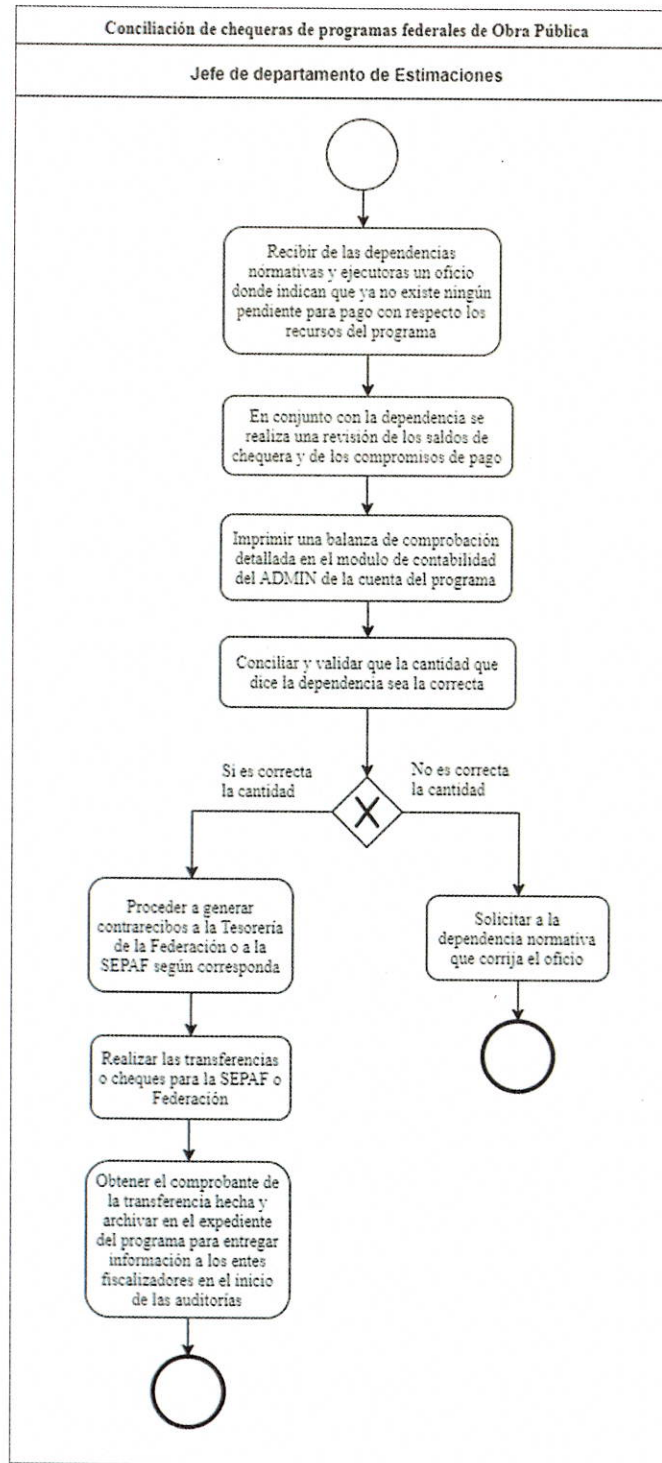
Conciliación de chequeras de programas federales de Obra Pública

Jefe de departamento de Estimaciones

Recibir de las dependencias normativas y ejecutoras un oficio donde indican que ya no existe ningún pendiente para pago con respecto los recursos del programa

En conjunto con la dependencia se realiza una revisión de los saldos de chequera y de los compromisos de pago

Imprimir una balanza de comprobación detallada en el modulo de contabilidad del ADMIN de la cuenta del programa

Conciliar y validar que la cantidad que dice la dependencia sea la correcta

Si es correcta la cantidad

No es correcta la cantidad

Proceder a generar contrarecibos a la Tesorería de la Federación o a la SEPAF según corresponda

Solicitar a la dependencia normativa que corrija el oficio

Realizar las transferencias o cheques para la SEPAF o Federación

Obtener el comprobante de la transferencia hecha y archivar en el expediente del programa para entregar información a los entes fiscalizadores en el inicio de las auditorías